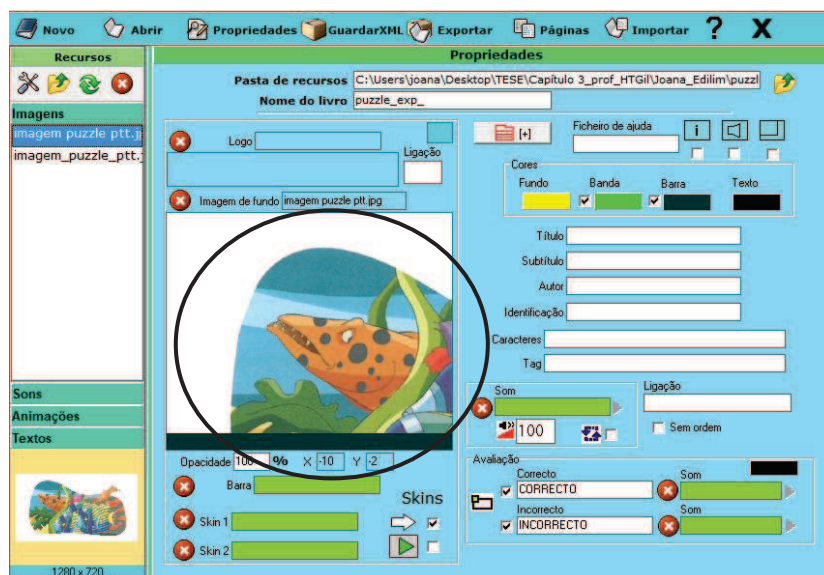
Novo Abrir Propriedades GuardarXML Exportar Páginas Importar ? X

Recursos

Imagens
imagem puzzle ptt.jpg
imagem_puzzle_ptt.

Sons
Animações
Textos

1280 x 720

Propriedades

Pasta de recursos C:\Users\joana\Desktop\TESE\Capítulo 3_prof_HTGil\Joana_Edilim\puzzl
Nome do livro puzzle_exp_

Logo
Ligação
Imagem de fundo imagem puzzle ptt.jpg

Opacidade 100 % X -10 Y -2
Barra
Skins
Skin 1
Skin 2

[+]
Ficheiro de ajuda
i

Cores
Fundo Banda Barra Texto

Título
Subtítulo
Autor
Identificação
Caracteres
Tag

Som
100
Ligação
Sem ordem

Avaliação
Correcto
CORRECTO
Som
Incorrecto
INCORRECTO
Som